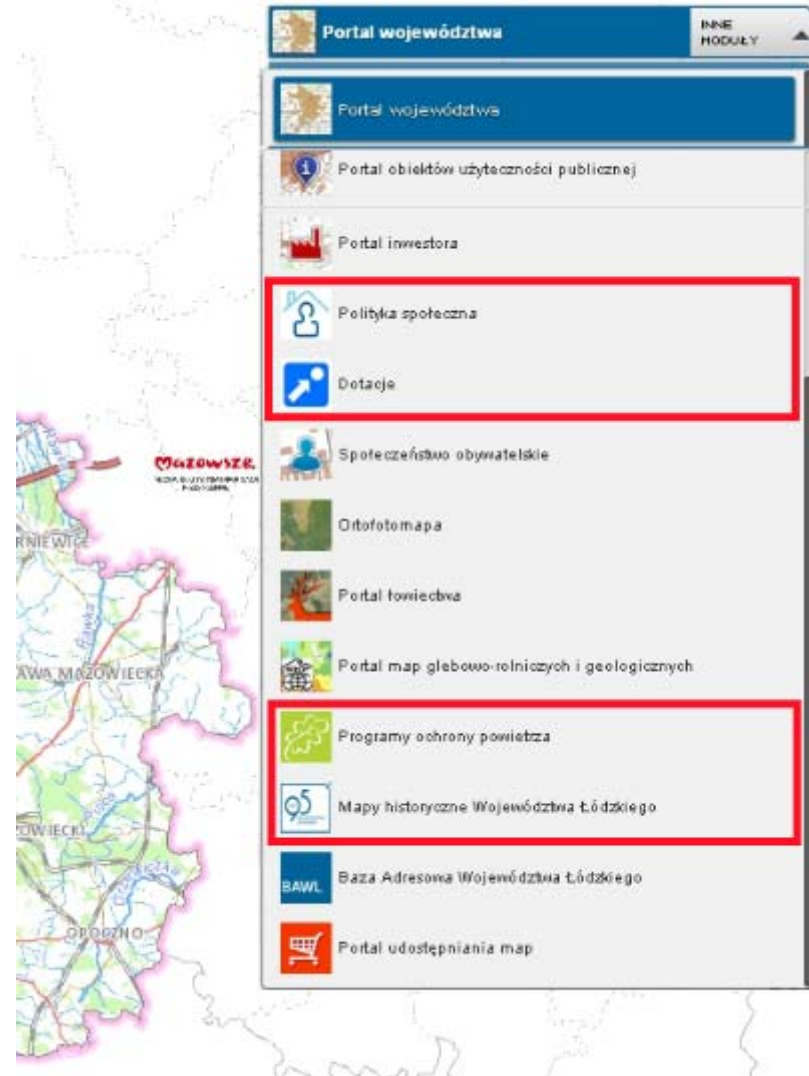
Portal województwa

INNE MODUŁY

Portal województwa

Portal obiektów użyteczności publicznej

Portal inwestora

Polityka społeczna

Dotacje

Społeczeństwo obywatelskie

Ortofotomapa

Portal łowiectwa

Portal map glebowo-rolniczych i geologicznych

Programy ochrony powietrza

Mapy historyczne Województwa Łódzkiego

BAWŁ

Baza Adresowa Województwa Łódzkiego

Portal udostępniania map

Mazowsze

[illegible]

RNIEWICE

AWA MAZOWIECKA

OWIECKI

OPOCZNO

Rawka

Pilica